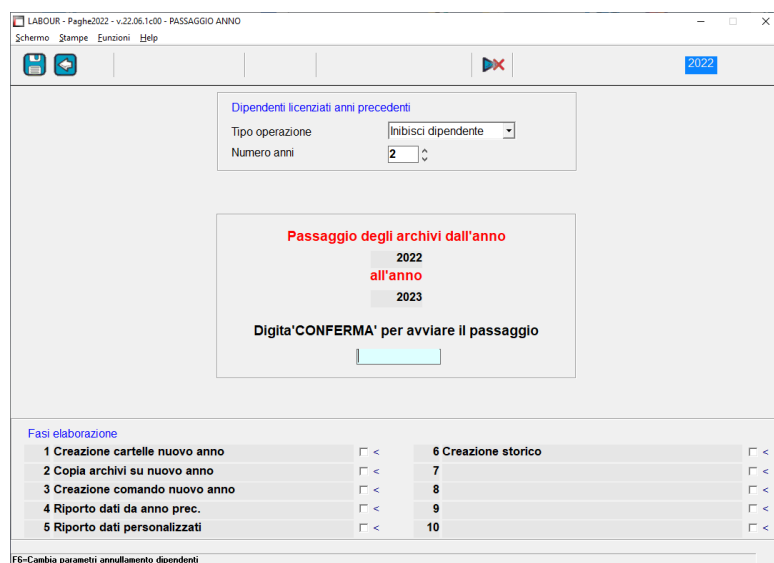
LABOUR - Paghe2022 - v.22.06.1c00 - PASSAGGIO ANNO

Schermo Stampe Funzioni Help

2022

Dipendenti licenziati anni precedenti

Tipo operazione Inibisci dipendente

Numero anni 2

Passaggio degli archivi dall'anno

2022

all'anno

2023

Digita'CONFERMA' per avviare il passaggio

Fasi elaborazione

| | | | |
|---|---|---|---|
| 1 Creazione cartelle nuovo anno | < | 6 Creazione storico | < |
| 2 Copia archivi su nuovo anno | < | 7 | < |
| 3 Creazione comando nuovo anno | < | 8 | < |
| 4 Riporto dati da anno prec. | < | 9 | < |
| 5 Riporto dati personalizzati | < | 10 | < |

F6=Cambia parametri annullamento dipendenti